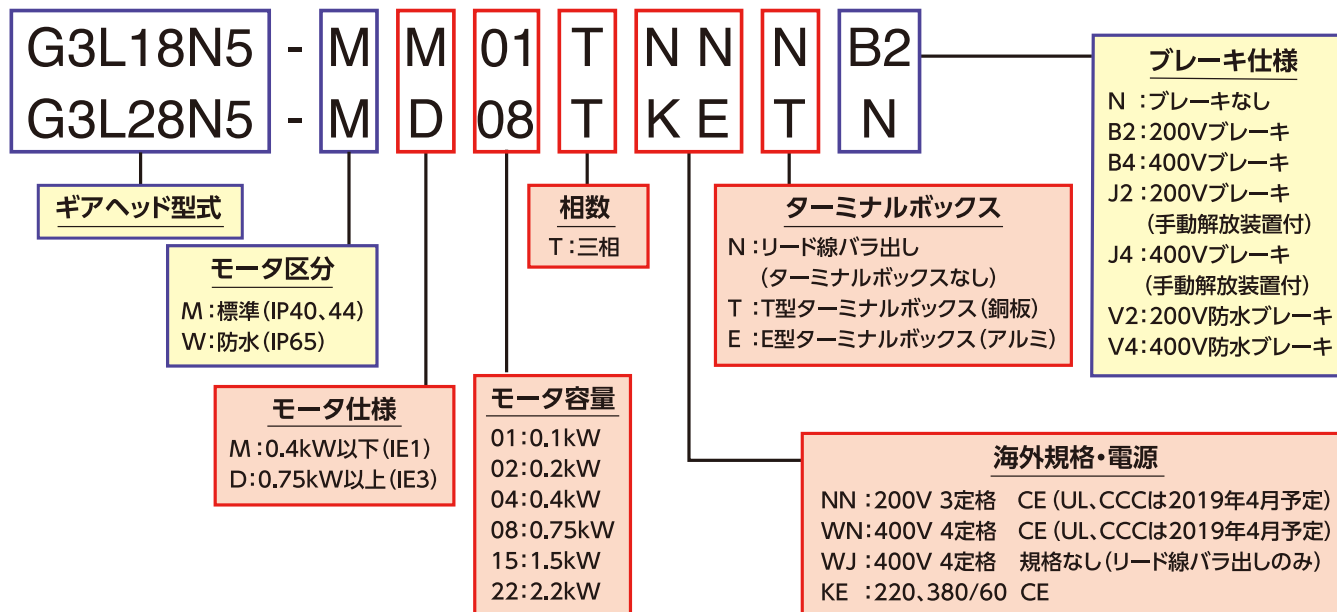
G3L18N5 - M M 01 T N N N B2
G3L28N5 - M D 08 T K E T N

ギアヘッド型式

モータ区分
M：標準（IP40、44）
W：防水（IP65）

モータ仕様
M：0.4kW以下（IE1）
D：0.75kW以上（IE3）

モータ容量
01：0.1kW
02：0.2kW
04：0.4kW
08：0.75kW
15：1.5kW
22：2.2kW

相数
T：三相

ターミナルボックス
N：リード線バラ出し
（ターミナルボックスなし）
T：T型ターミナルボックス（銅板）
E：E型ターミナルボックス（アルミ）

海外規格・電源
NN：200V 3定格　CE（UL、CCCは2019年4月予定）
WN：400V 4定格　CE（UL、CCCは2019年4月予定）
WJ：400V 4定格　規格なし（リード線バラ出しのみ）
KE：220、380/60 CE

ブレーキ仕様
N：ブレーキなし
B2：200Vブレーキ
B4：400Vブレーキ
J2：200Vブレーキ
（手動解放装置付）
J4：400Vブレーキ
（手動解放装置付）
V2：200V防水ブレーキ
V4：400V防水ブレーキ